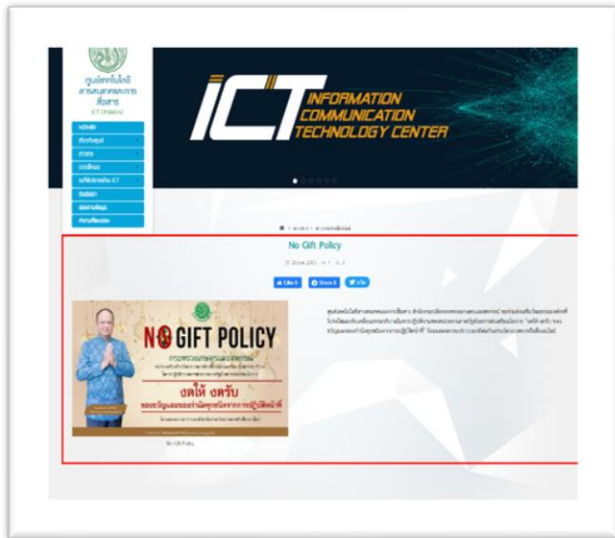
ศูนย์เทคโนโลยีสารสนเทศและการสื่อสาร
ICT DPIMOAC

หน้าหลัก
เกี่ยวกับศูนย์
ข่าวสาร
ดาวน์โหลด
บริการด้าน ICT
ติดต่อเรา
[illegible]
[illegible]

ICT INFORMATION COMMUNICATION TECHNOLOGY CENTER

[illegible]

No Gift Policy

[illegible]

Like 0 Share 0 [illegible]

NO GIFT POLICY
งดให้ งดรับ
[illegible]

No Gift Policy

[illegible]